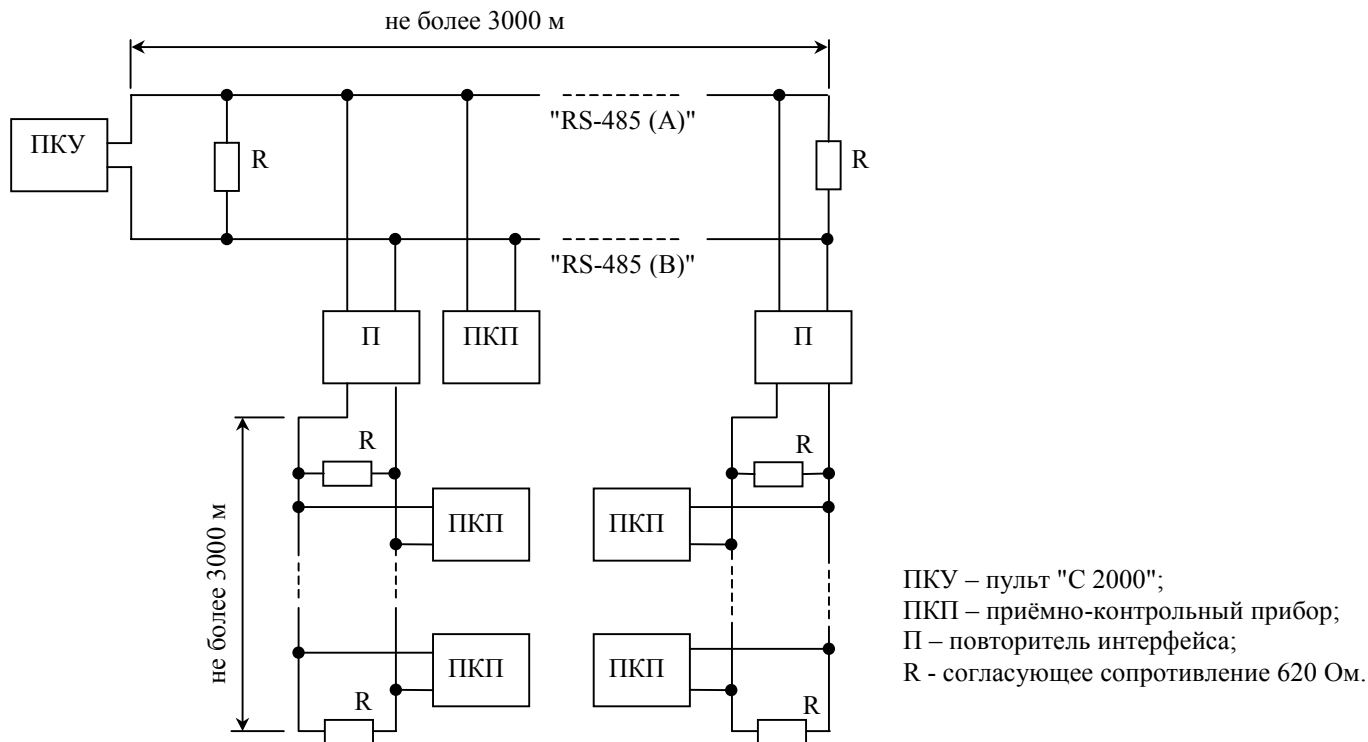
не более 3000 м

ПКУ

R

"RS-485 (A)"

R

"RS-485 (B)"

П

ПКП

П

R

R

ПКП

ПКП

не более 3000 м

ПКП

ПКП

R

R

ПКУ – пульт "С 2000";
ПКП – приёмно-контрольный прибор;
П – повторитель интерфейса;
R - согласующее сопротивление 620 Ом.